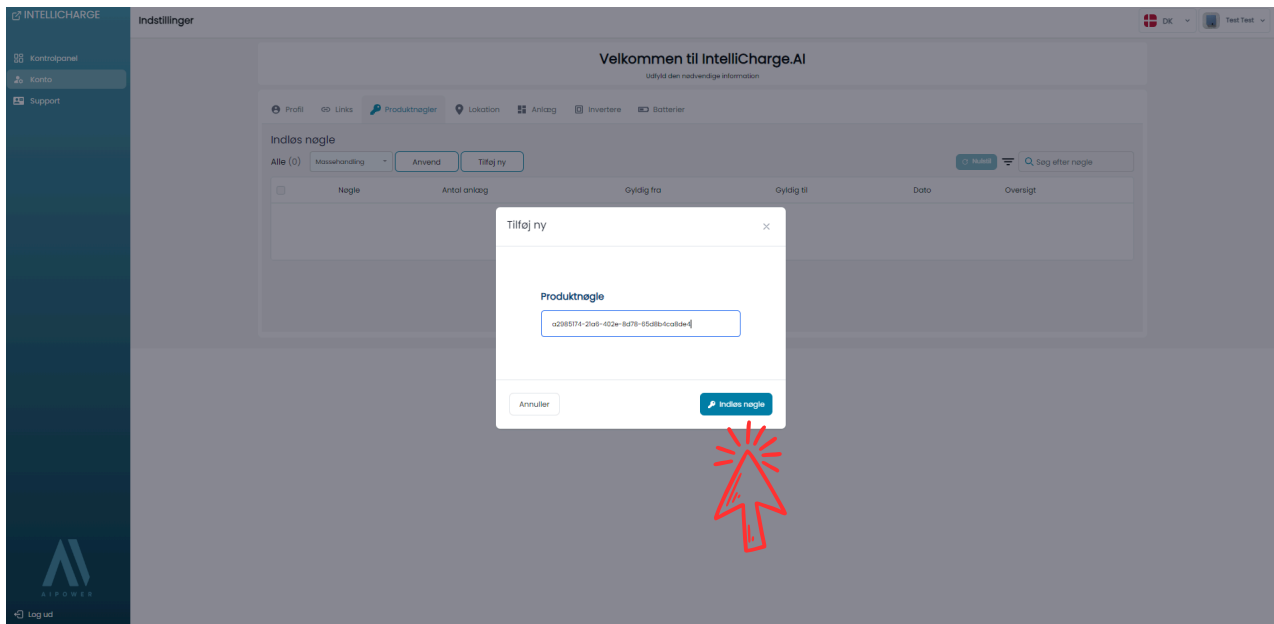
INTELLICHARGE

Kontrolpanel
Konto
Support

Indstillinger

DK
Test Test

Velkommen til IntelliCharge.AI
Udfyld den nødvendige information

Profil Links Produktnøgler Lokation Anlæg Invertere Batterier

Indløs nøgle
Alle (0) Massehandling Anvend Tilføj ny
Nulstil Søg efter nøgle

| | Nøgle | Antal anlæg | Gyldig fra | Gyldig til | Dato | Oversigt |
|---|---|---|---|---|---|---|

Tilføj ny
×

Produktnøgle
a2985174-21a6-402e-8d78-65d8b4ca8de4

Annuller
Indløs nøgle

AIPOWER
Log ud